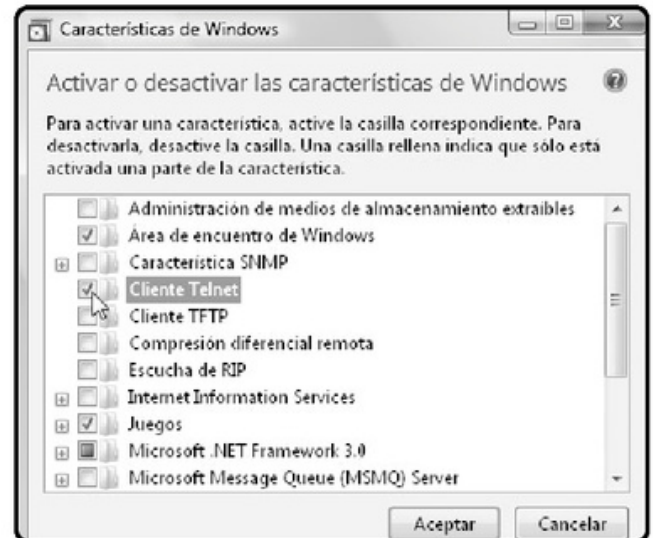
Características de Windows

Activar o desactivar las características de Windows

Para activar una característica, active la casilla correspondiente. Para desactivarla, desactive la casilla. Una casilla rellena indica que sólo está activada una parte de la característica.

Administración de medios de almacenamiento extraíbles
Área de encuentro de Windows
Característica SNMP
Cliente Telnet
Cliente TFTP
Compresión diferencial remota
Escucha de RIP
Internet Information Services
Juegos
Microsoft .NET Framework 3.0
Microsoft Message Queue (MSMQ) Server

Aceptar
Cancelar